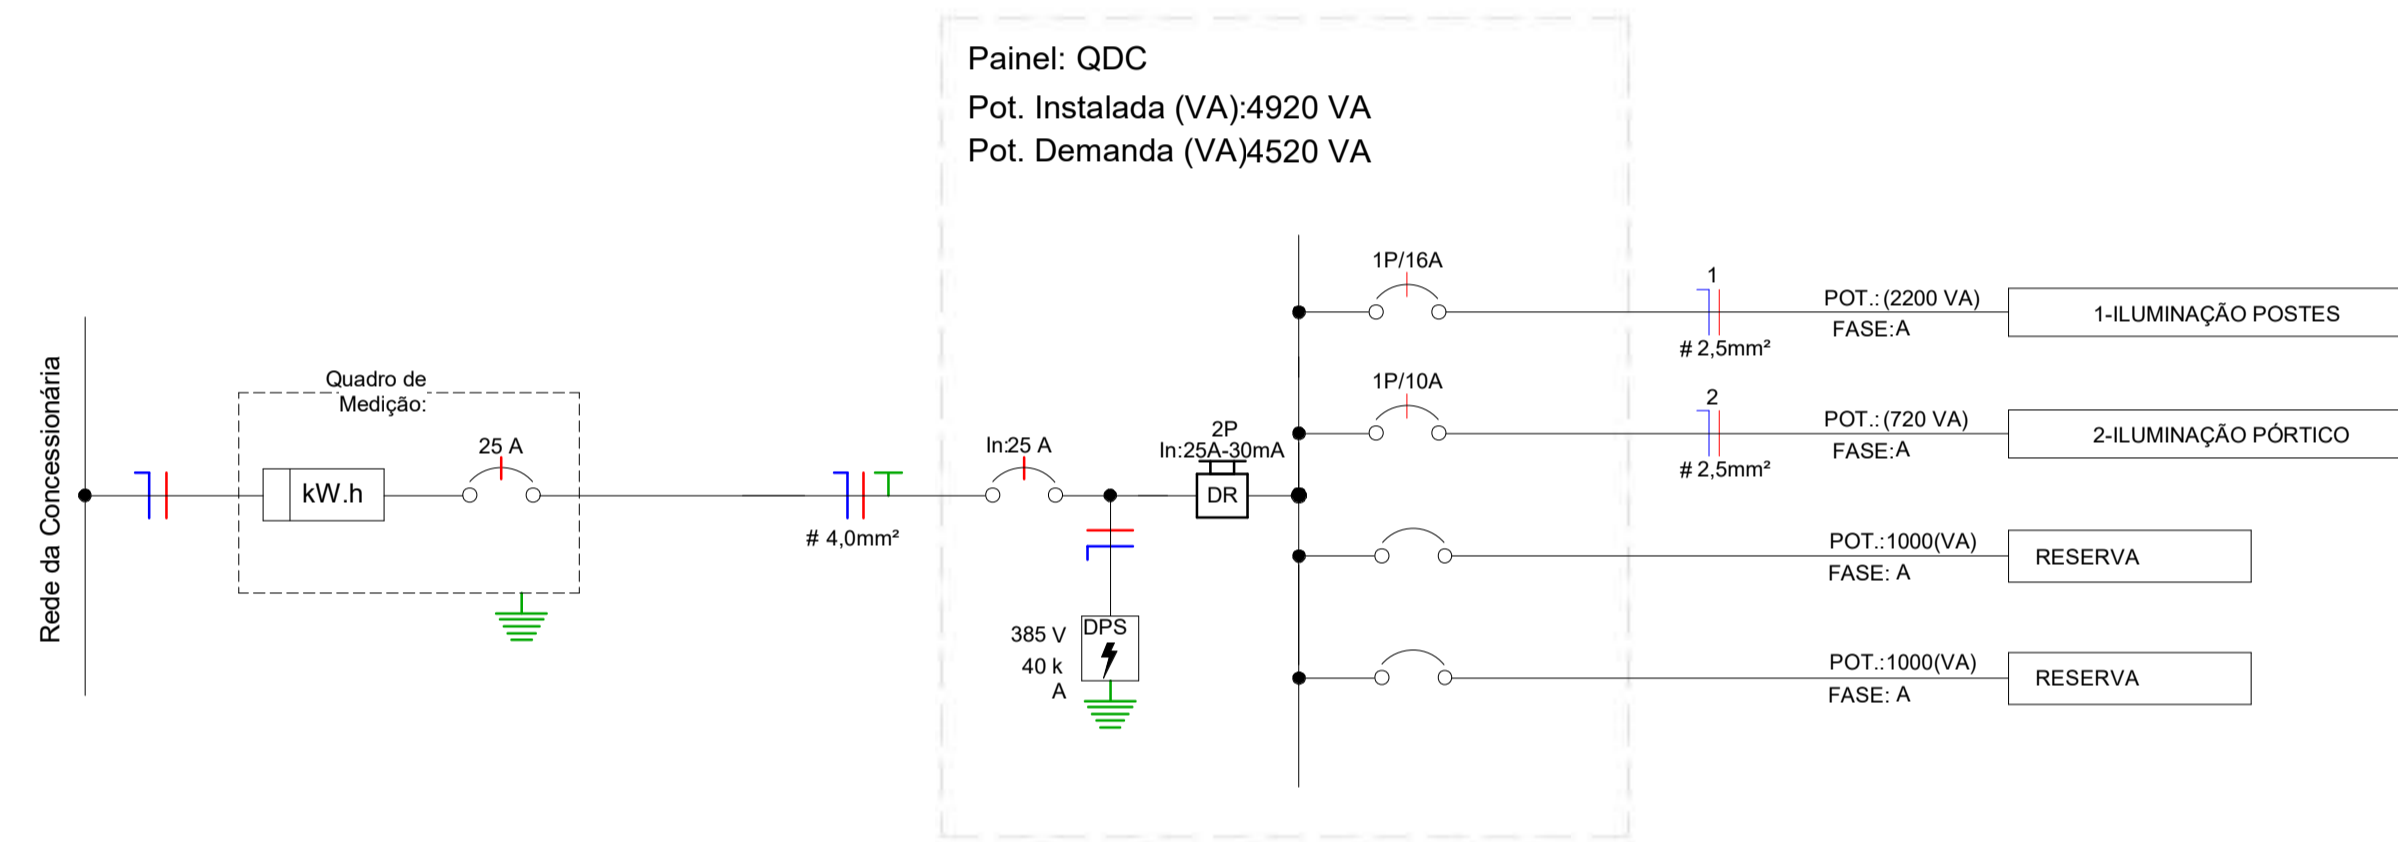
Painel: QDC
Pot. Instalada (VA):4920 VA
Pot. Demanda (VA)4520 VA

Rede da Concessionária

Quadro de Medição:

kW.h

25 A

# 4,0mm²

In:25 A

2P
In:25A-30mA

DR

385 V
40 k
A

DPS

1P/16A

1

# 2,5mm²

POT.: (2200 VA)
FASE:A

1-ILUMINAÇÃO POSTES

1P/10A

2

# 2,5mm²

POT.: (720 VA)
FASE:A

2-ILUMINAÇÃO PÓRTICO

POT.:1000(VA)
FASE: A

RESERVA

POT.:1000(VA)
FASE: A

RESERVA